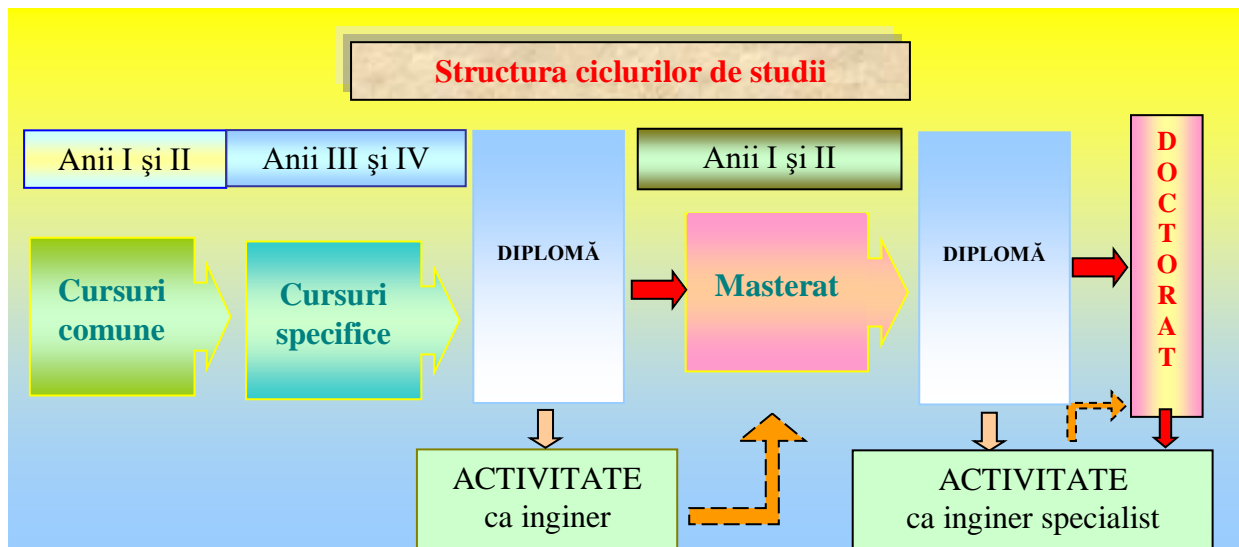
Structura ciclurilor de studii

Anii I şi II

Anii III şi IV

Anii I şi II

D
O
C
T
O
R
A
T

Cursuri comune

Cursuri specifice

DIPLOMĂ

Masterat

DIPLOMĂ

ACTIVITATE
ca inginer

ACTIVITATE
ca inginer specialist